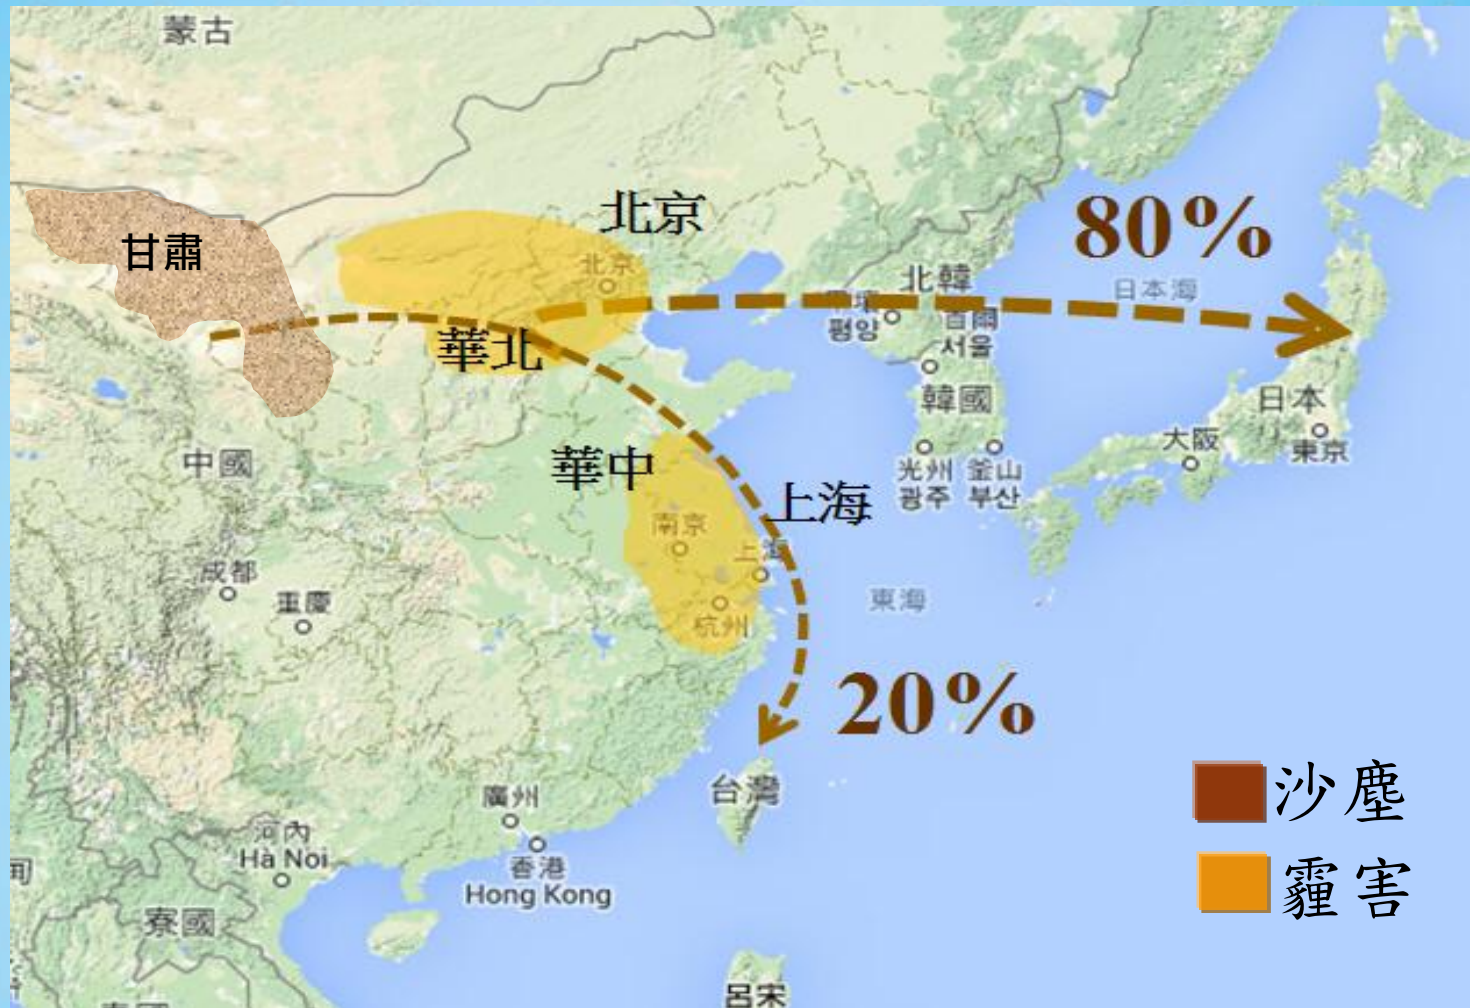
蒙古

甘肅

北京

北京

80%

北韓

日本海

평양

首爾

서울

華北

韓國

日本

大阪

東京

中國

華中

上海

光州 釜山

광주 부산

南京

上海

成都

重慶

東海

杭州

20%

台灣

廣州

河內

Hà Noi

香港

Hong Kong

泰國

呂宋

沙塵

霾害